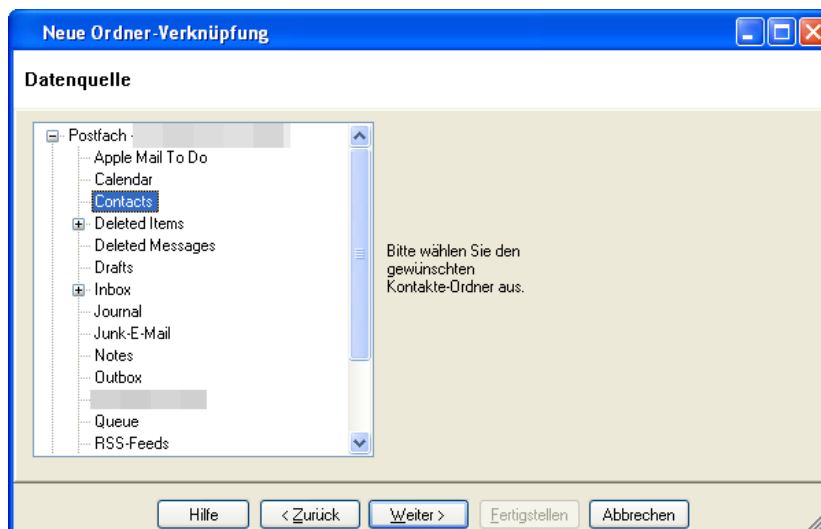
Neue Ordner-Verknüpfung

Datenquelle

Postfach - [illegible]
Apple Mail To Do
Calendar
Contacts
Deleted Items
Deleted Messages
Drafts
Inbox
Journal
Junk-E-Mail
Notes
Outbox
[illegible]
Queue
RSS-Feeds

Bitte wählen Sie den gewünschten Kontakte-Ordner aus.

Hilfe | < Zurück | Weiter > | Fertigstellen | Abbrechen